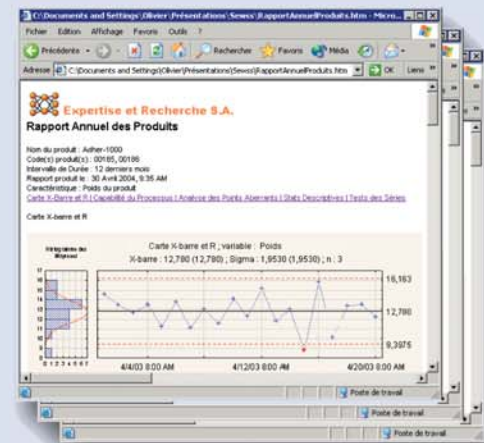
C:\Documents and Settings\Olivier\Présentations\Sewss\RapportAnnuelProduits.htm - Micro...

Fichier Edition Affichage Favoris Outils ?

Précédente Rechercher Favoris Média

Adresse C:\Documents and Settings\Olivier\Présentations\Sewss\RapportAnnuelProduits.htm OK Liens

Expertise et Recherche S.A.

Rapport Annuel des Produits

Nom du produit : Adher-1000
Code(s) produit(s) : 00185, 00186
Intervalle de Durée : 12 derniers mois
Rapport produit le : 30 Avril 2004, 9:35 AM
Caractéristique : Poids du produit

Carte X-Barre et R | Capabilité du Processus | Analyse des Points Aberrants | Stats Descriptives | Tests des Séries

Carte X-barre et R

Histogramme des Moyennes

Carte X-barre et R ; variable : Poids

X-barre : 12,780 (12,780) ; Sigma : 1,9530 (1,9530) ; n : 3

16,163

12,780

9,3975

4/4/03 8:00 AM

4/12/03 8:00 AM

4/20/03 8:00 AM

Poste de travail

Poste de travail

Poste de travail